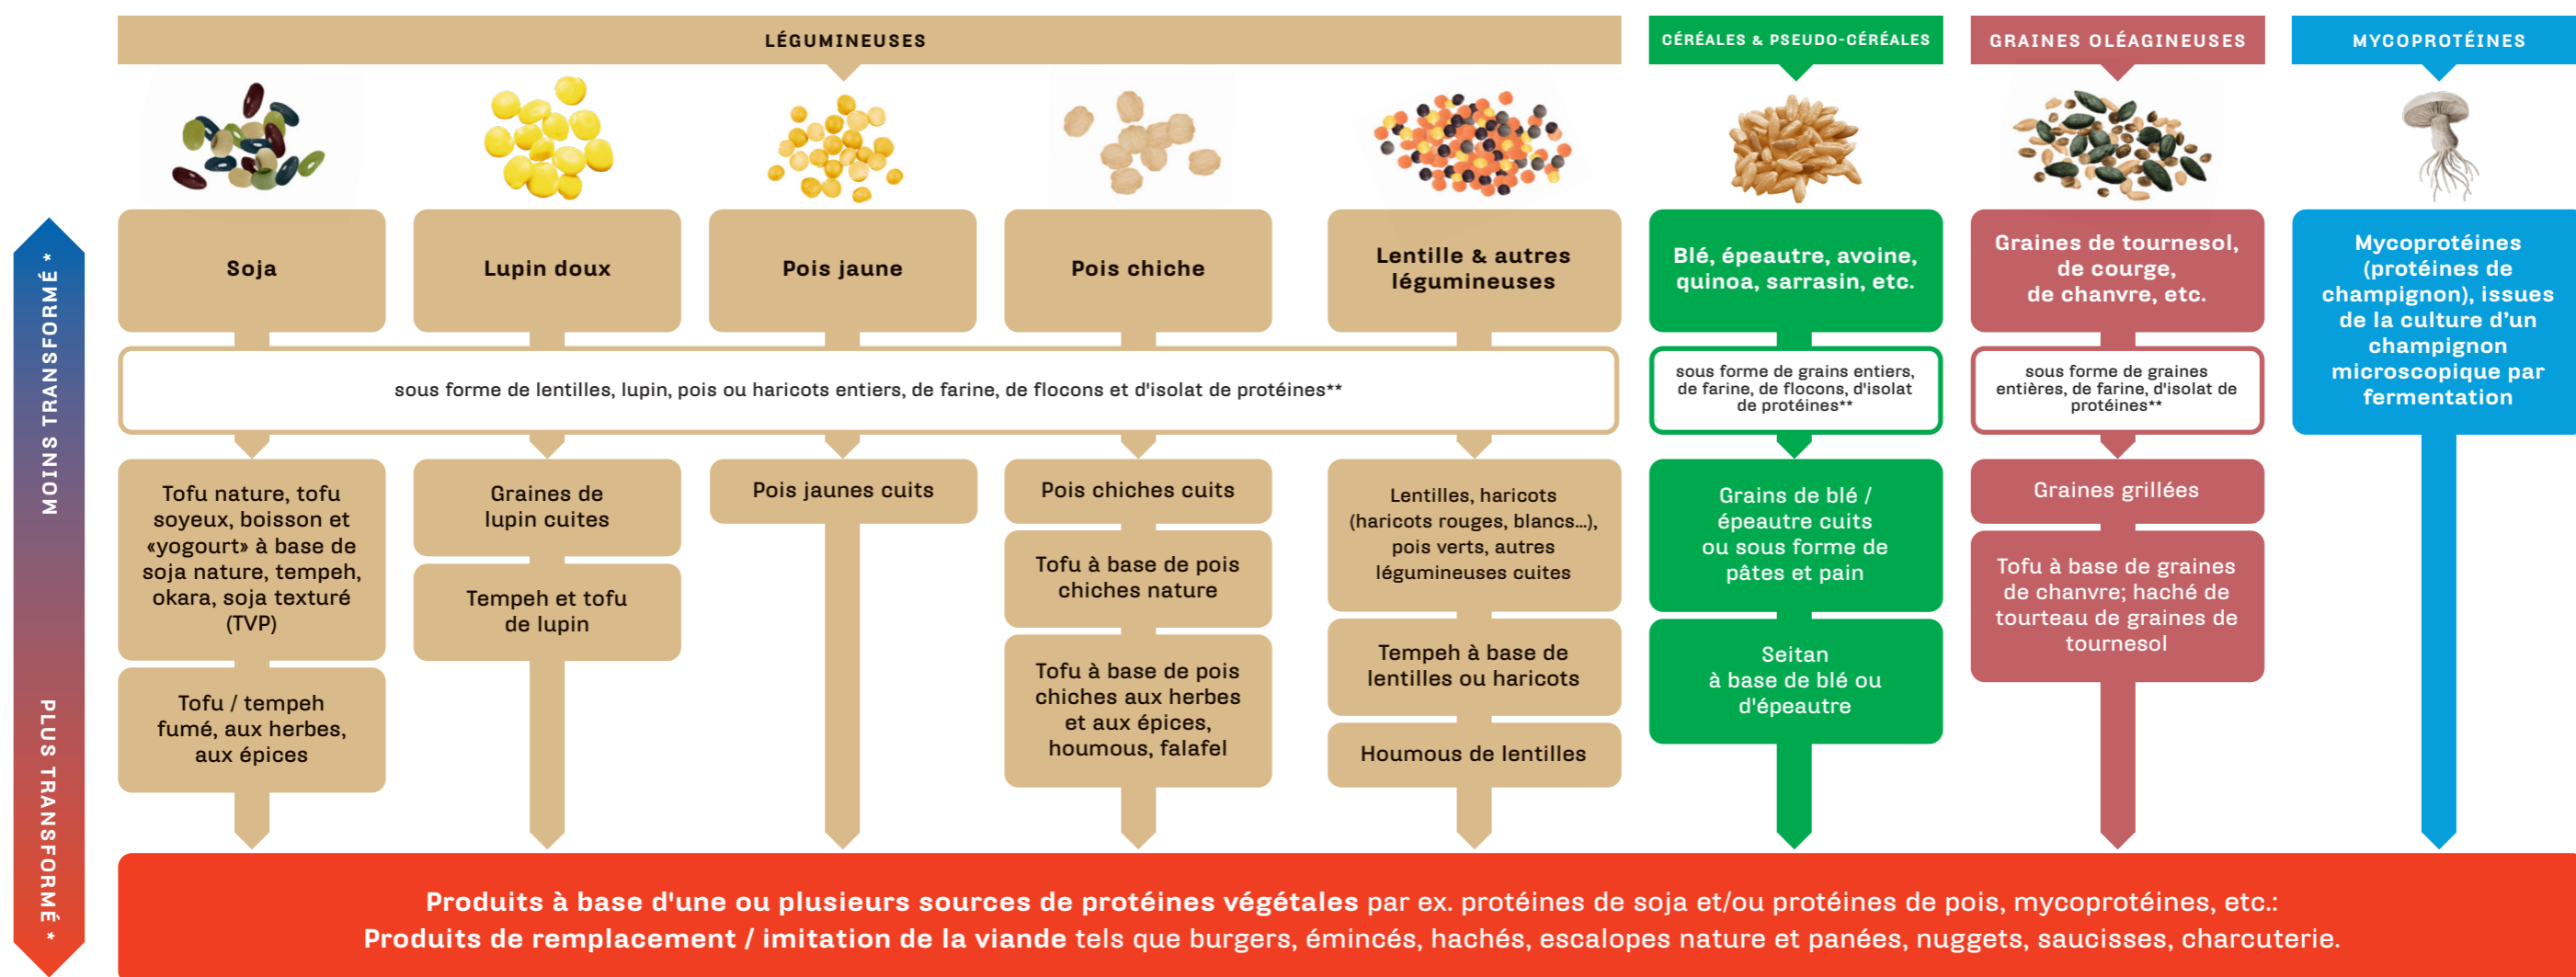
MOINS TRANSFORMÉ *

PLUS TRANSFORMÉ *

LÉGUMINEUSES

CÉRÉALES & PSEUDO-CÉRÉALES

GRAINES OLÉAGINEUSES

MYCOPROTÉINES

Soja

Lupin doux

Pois jaune

Pois chiche

Lentille & autres légumineuses

Blé, épeautre, avoine, quinoa, sarrasin, etc.

Graines de tournesol, de courge, de chanvre, etc.

Mycoprotéines (protéines de champignon), issues de la culture d'un champignon microscopique par fermentation

sous forme de lentilles, lupin, pois ou haricots entiers, de farine, de flocons et d'isolat de protéines**

sous forme de grains entiers, de farine, de flocons, d'isolat de protéines**

sous forme de graines entières, de farine, d'isolat de protéines**

Tofu nature, tofu soyeux, boisson et «yogourt» à base de soja nature, tempeh, okara, soja texturé (TVP)

Tofu / tempeh fumé, aux herbes, aux épices

Graines de lupin cuites

Tempeh et tofu de lupin

Pois jaunes cuits

Pois chiches cuits

Tofu à base de pois chiches nature

Tofu à base de pois chiches aux herbes et aux épices, houmous, falafel

Lentilles, haricots (haricots rouges, blancs...), pois verts, autres légumineuses cuites

Tempeh à base de lentilles ou haricots

Houmous de lentilles

Grains de blé / épeautre cuits ou sous forme de pâtes et pain

Seitan à base de blé ou d'épeautre

Graines grillées

Tofu à base de graines de chanvre; haché de tourteau de graines de tournesol

Produits à base d'une ou plusieurs sources de protéines végétales par ex. protéines de soja et/ou protéines de pois, mycoprotéines, etc.:
Produits de remplacement / imitation de la viande tels que burgers, émincés, hachés, escalopes nature et panées, nuggets, saucisses, charcuterie.